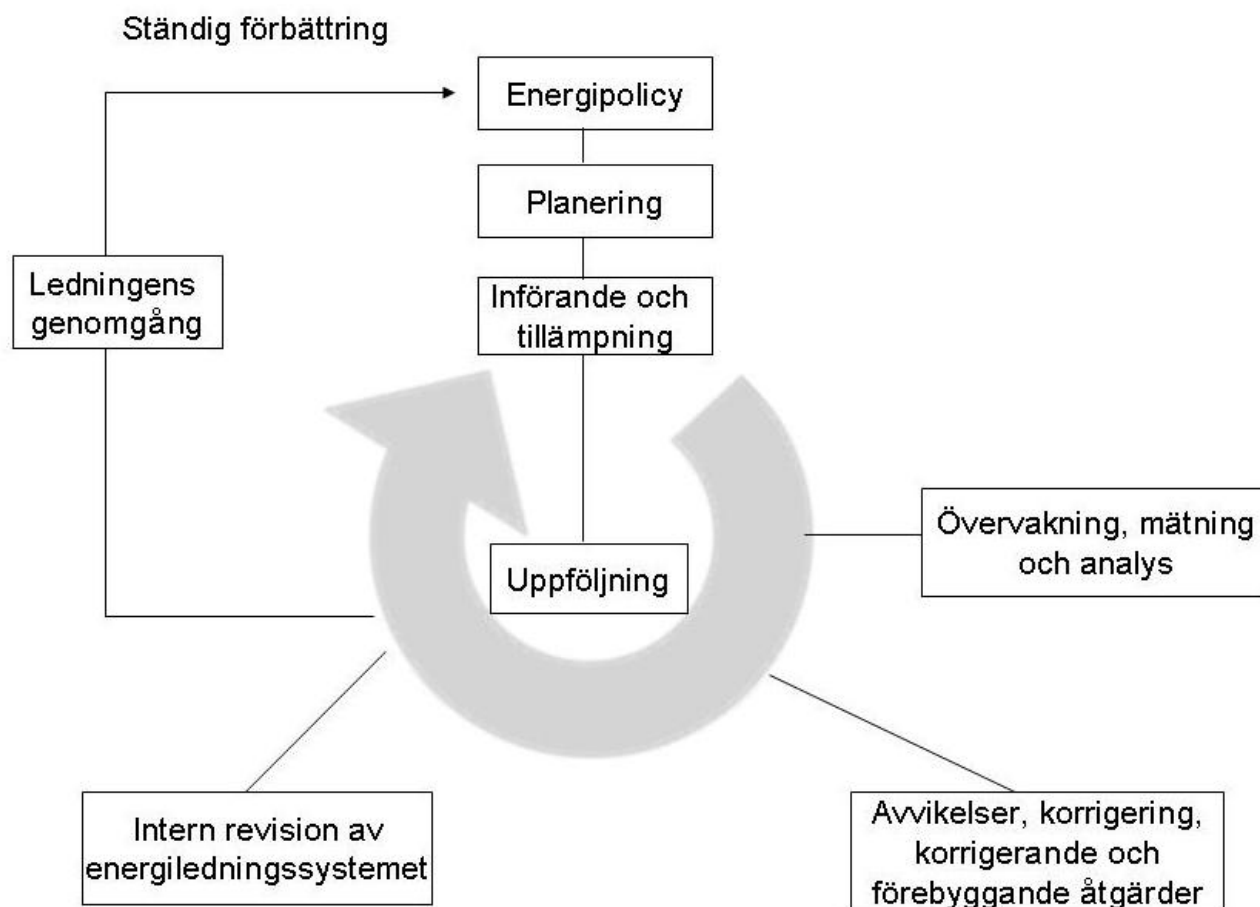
Ständig förbättring

Energipolicy

Planering

Införande och tillämpning

Ledningens genomgång

Uppföljning

Övervakning, mätning och analys

Intern revision av energiledningssystemet

Avvikelser, korrigering, korrigerande och förebyggande åtgärder